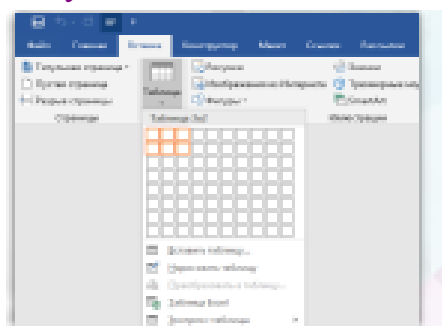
Файл Главная Вставка Конструктор Макет Ссылки Рассылки

Титульная страница
Пустая страница
Разрыв страницы

Таблица

Рисунки
Изображения из Интернета
Фигуры

Значки
Трехмерные модели
SmartArt

Страницы

Иллюстрации

Таблица 3x2

Вставить таблицу...
Нарисовать таблицу
Преобразовать в таблицу...
Таблица Excel
Экспресс-таблицы